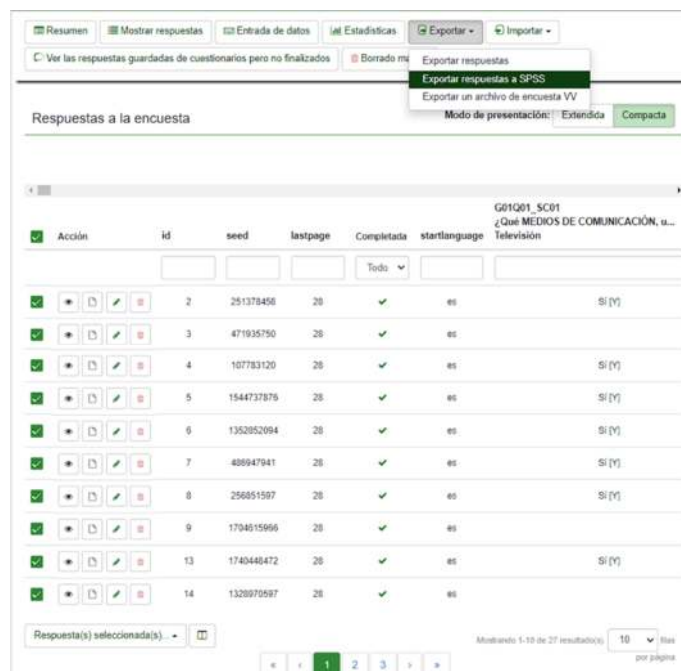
Resumen | Mostrar respuestas | Entrada de datos | Estadísticas | Exportar | Importar

Ver las respuestas guardadas de cuestionarios pero no finalizados | Borrado ma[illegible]

Exportar respuestas
Exportar respuestas a SPSS
Exportar un archivo de encuesta VV

Respuestas a la encuesta

Modo de presentación: Extendida | Compacta

| | Acción | id | seed | lastpage | Completada | startlanguage | G01Q01_SC01 ¿Qué MEDIOS DE COMUNICACIÓN, u... Televisión |
|---|---|---|---|---|---|---|---|
| | | | | | Todo | | |
| | | 2 | 251378458 | 28 | ✔ | es | Sí [Y] |
| | | 3 | 471935750 | 28 | ✔ | es | |
| | | 4 | 107783120 | 28 | ✔ | es | Sí [Y] |
| | | 5 | 1544737876 | 28 | ✔ | es | Sí [Y] |
| | | 6 | 1352052094 | 28 | ✔ | es | Sí [Y] |
| | | 7 | 486947941 | 28 | ✔ | es | Sí [Y] |
| | | 8 | 256851597 | 28 | ✔ | es | Sí [Y] |
| | | 9 | 1704615966 | 28 | ✔ | es | |
| | | 13 | 1740448472 | 28 | ✔ | es | Sí [Y] |
| | | 14 | 1328970597 | 28 | ✔ | es | |

Respuesta(s) seleccionada(s)...

Mostrando 1-10 de 27 resultado(s) | 10 filas por página

« ‹ 1 2 3 › »